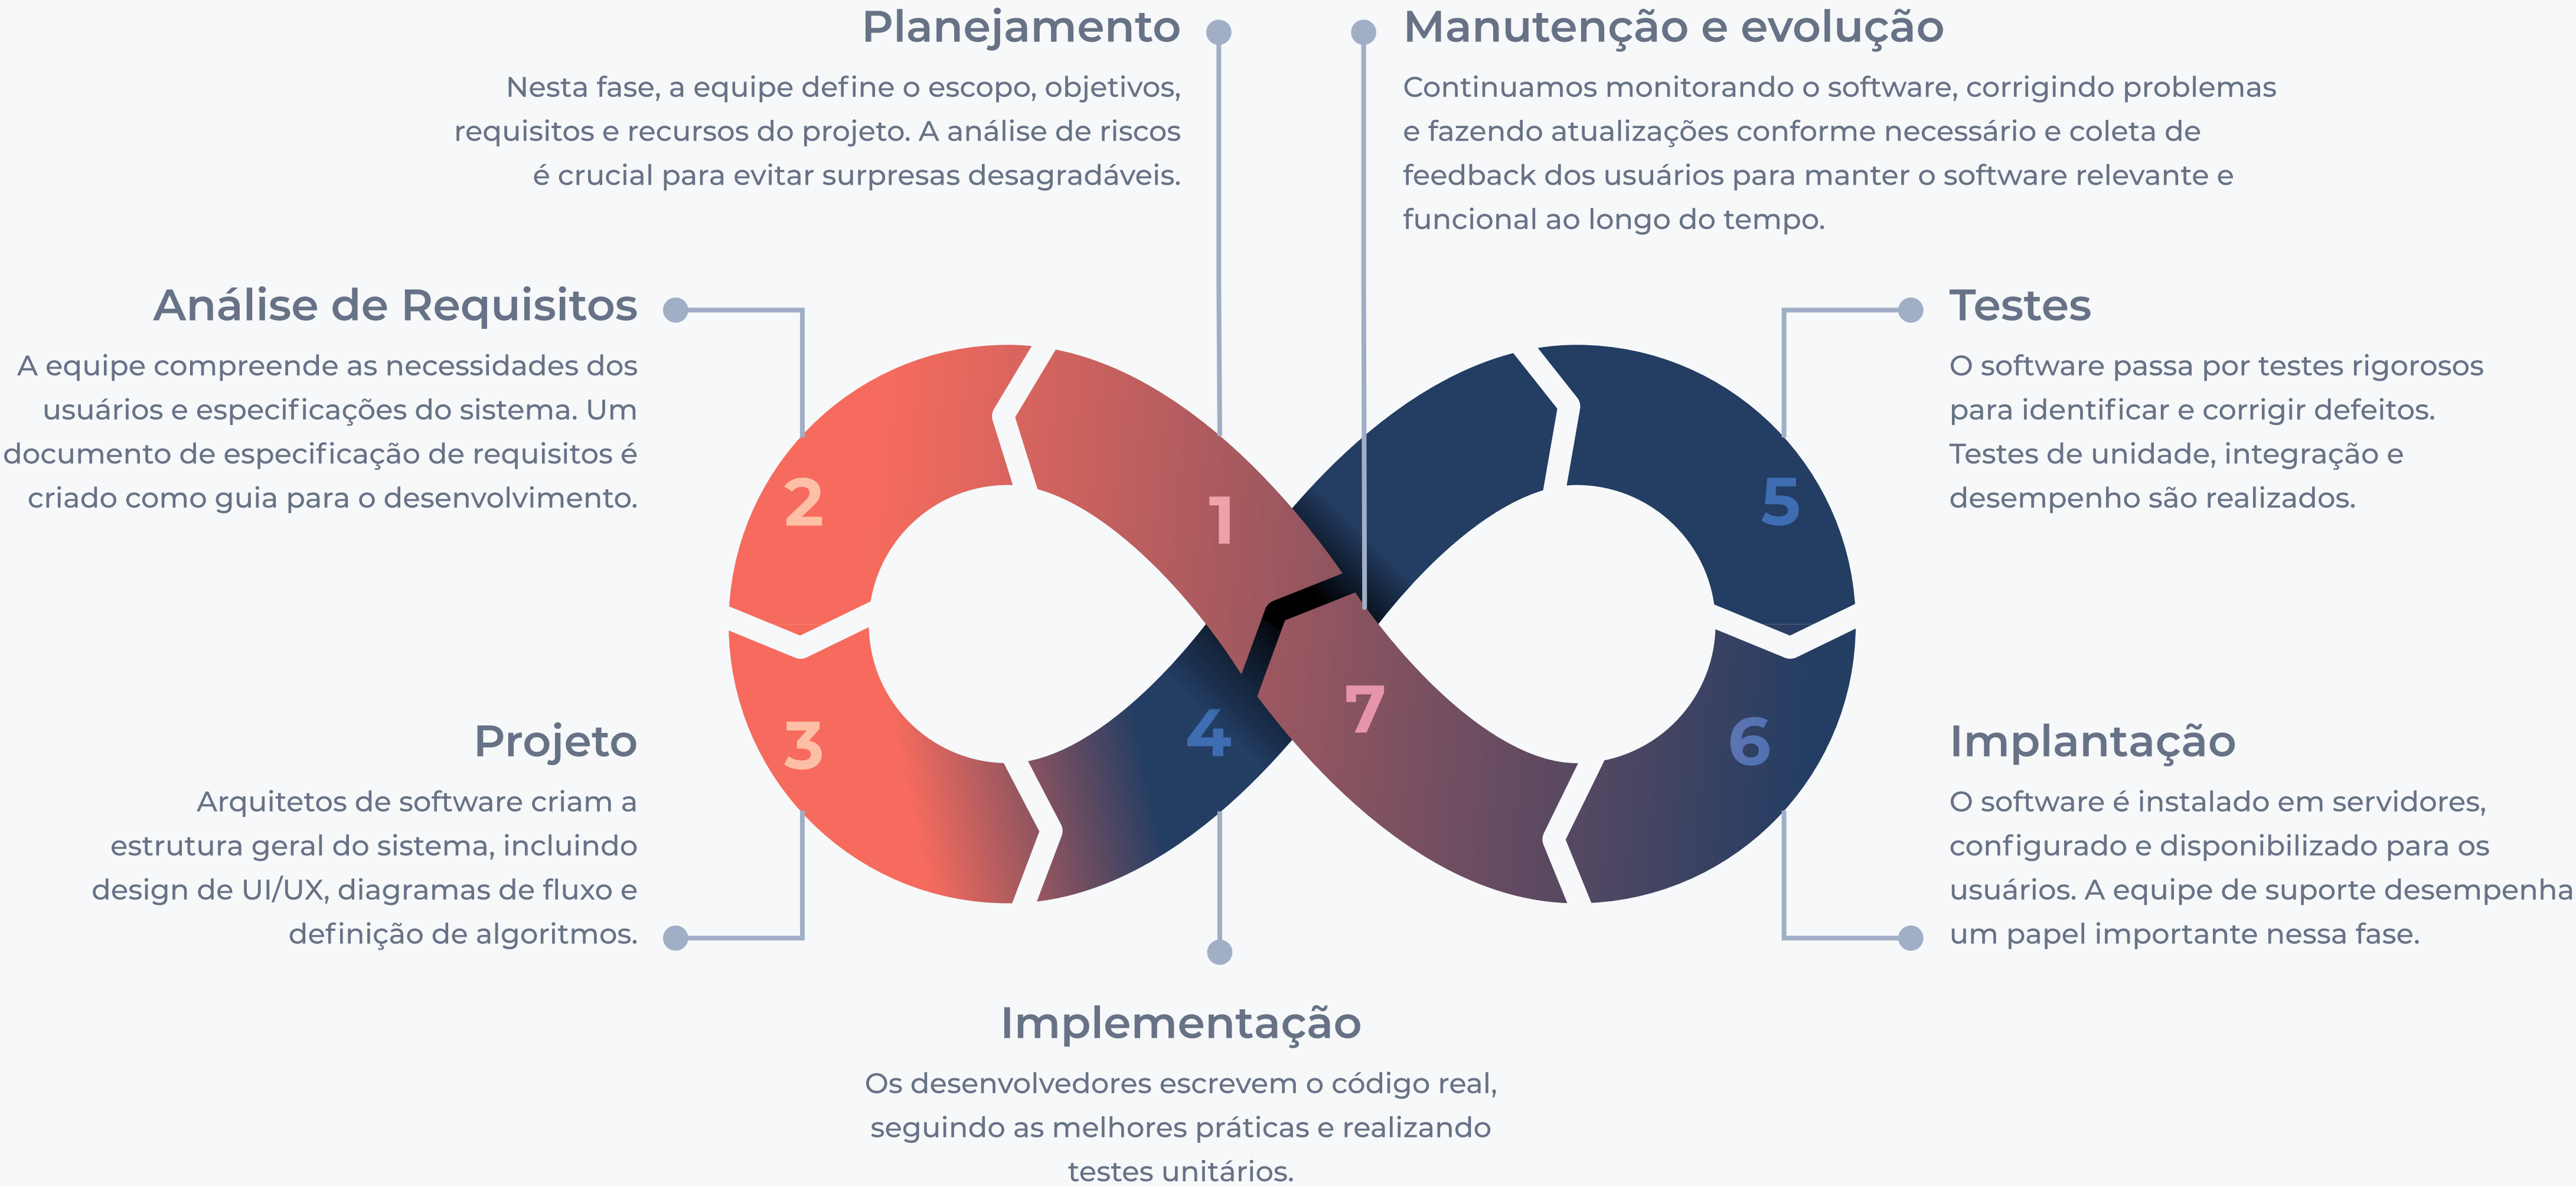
Planejamento

Nesta fase, a equipe define o escopo, objetivos, requisitos e recursos do projeto. A análise de riscos é crucial para evitar surpresas desagradáveis.

Manutenção e evolução

Continuamos monitorando o software, corrigindo problemas e fazendo atualizações conforme necessário e coleta de feedback dos usuários para manter o software relevante e funcional ao longo do tempo.

Análise de Requisitos

A equipe compreende as necessidades dos usuários e especificações do sistema. Um documento de especificação de requisitos é criado como guia para o desenvolvimento.

Testes

O software passa por testes rigorosos para identificar e corrigir defeitos. Testes de unidade, integração e desempenho são realizados.

2

1

5

3

4

7

6

Projeto

Arquitetos de software criam a estrutura geral do sistema, incluindo design de UI/UX, diagramas de fluxo e definição de algoritmos.

Implantação

O software é instalado em servidores, configurado e disponibilizado para os usuários. A equipe de suporte desempenha um papel importante nessa fase.

Implementação

Os desenvolvedores escrevem o código real, seguindo as melhores práticas e realizando testes unitários.